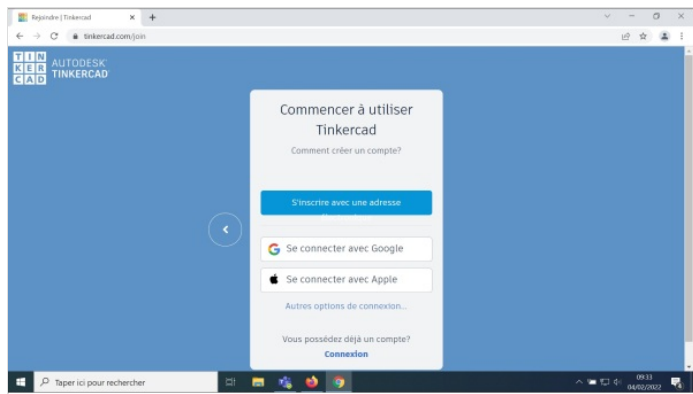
Rejoindre | Tinkercad
×
+
tinkercad.com/join

TIN
KER
CAD
AUTODESK
TINKERCAD

Commencer à utiliser Tinkercad

Comment créer un compte?

S'inscrire avec une adresse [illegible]

Se connecter avec Google

Se connecter avec Apple

Autres options de connexion...

Vous possédez déjà un compte?

Connexion

Taper ici pour rechercher

09:33
04/02/2022